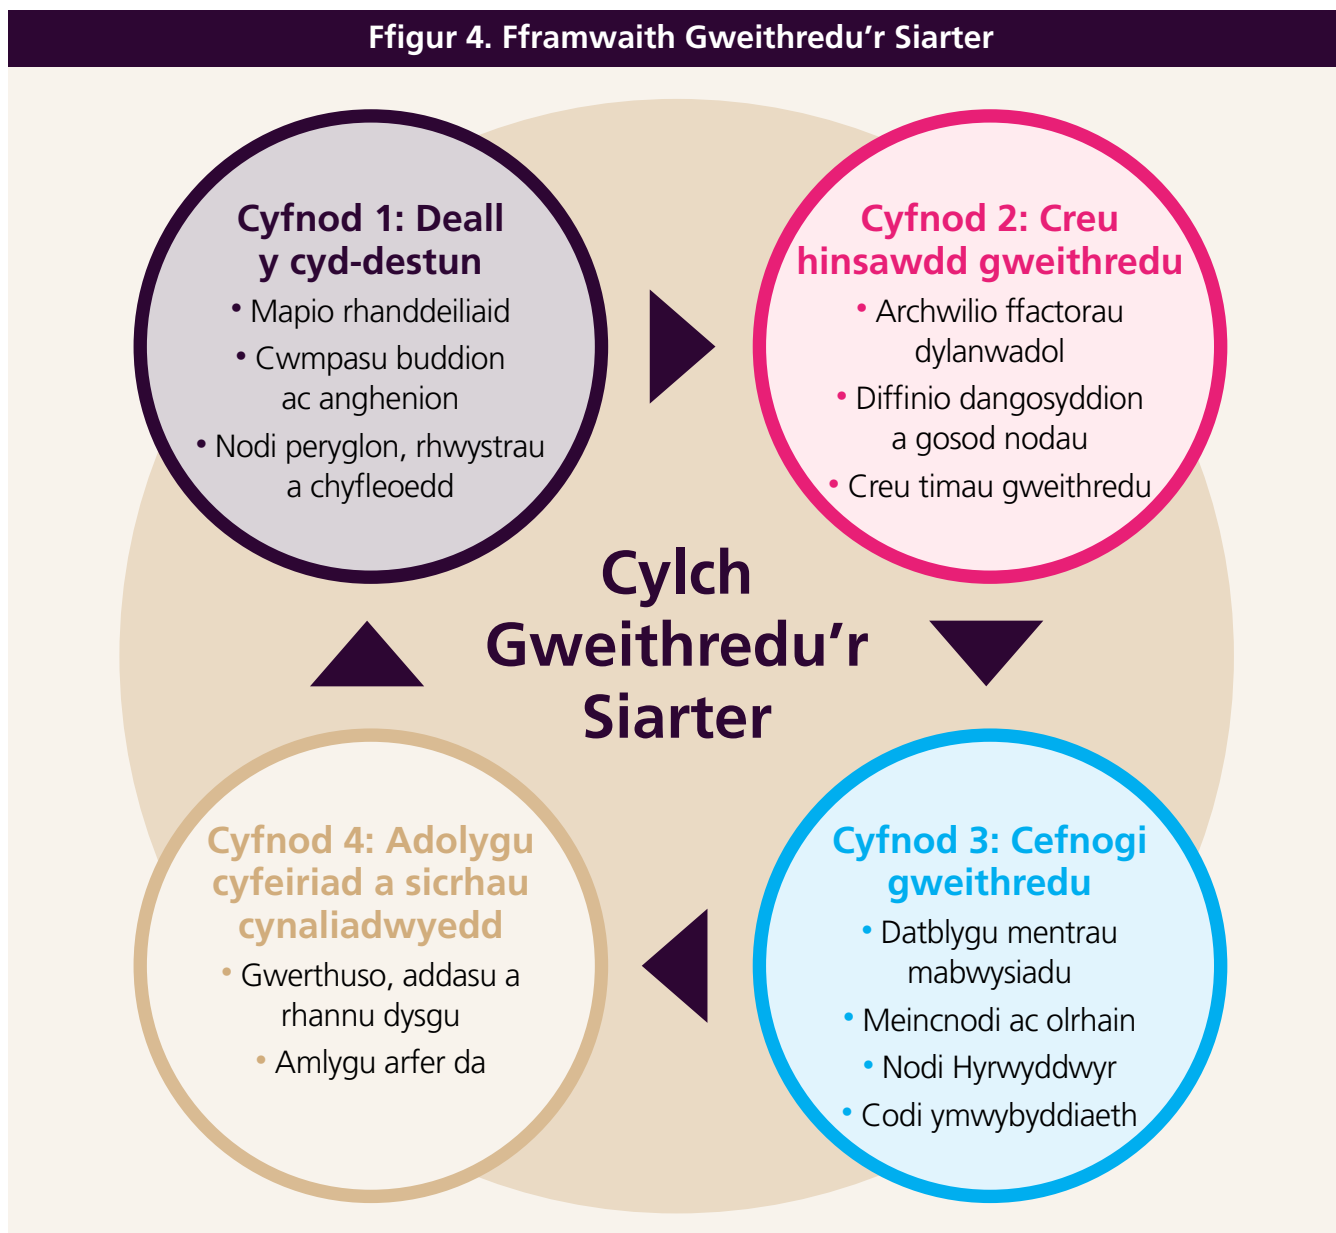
Ffigur 4. Fframwaith Gweithredu'r Siarter

Cyfnod 1: Deall y cyd-destun

• Mapio rhanddeiliaid
• Cwmpasu buddion ac anghenion
• Nodi peryglon, rhwystrau a chyfleoedd

Cyfnod 2: Creu hinsawdd gweithredu

• Archwilio ffactorau dylanwadol
• Diffinio dangosyddion a gosod nodau
• Creu timau gweithredu

Cylch Gweithredu'r Siarter

Cyfnod 4: Adolygu cyfeiriad a sicrhau cynaliadwyedd

• Gwerthuso, addasu a rhannu dysgu
• Amlygu arfer da

Cyfnod 3: Cefnogi gweithredu

• Datblygu mentrau mabwysiadu
• Meincnodi ac olrhain
• Nodi Hyrwyddwyr
• Codi ymwybyddiaeth